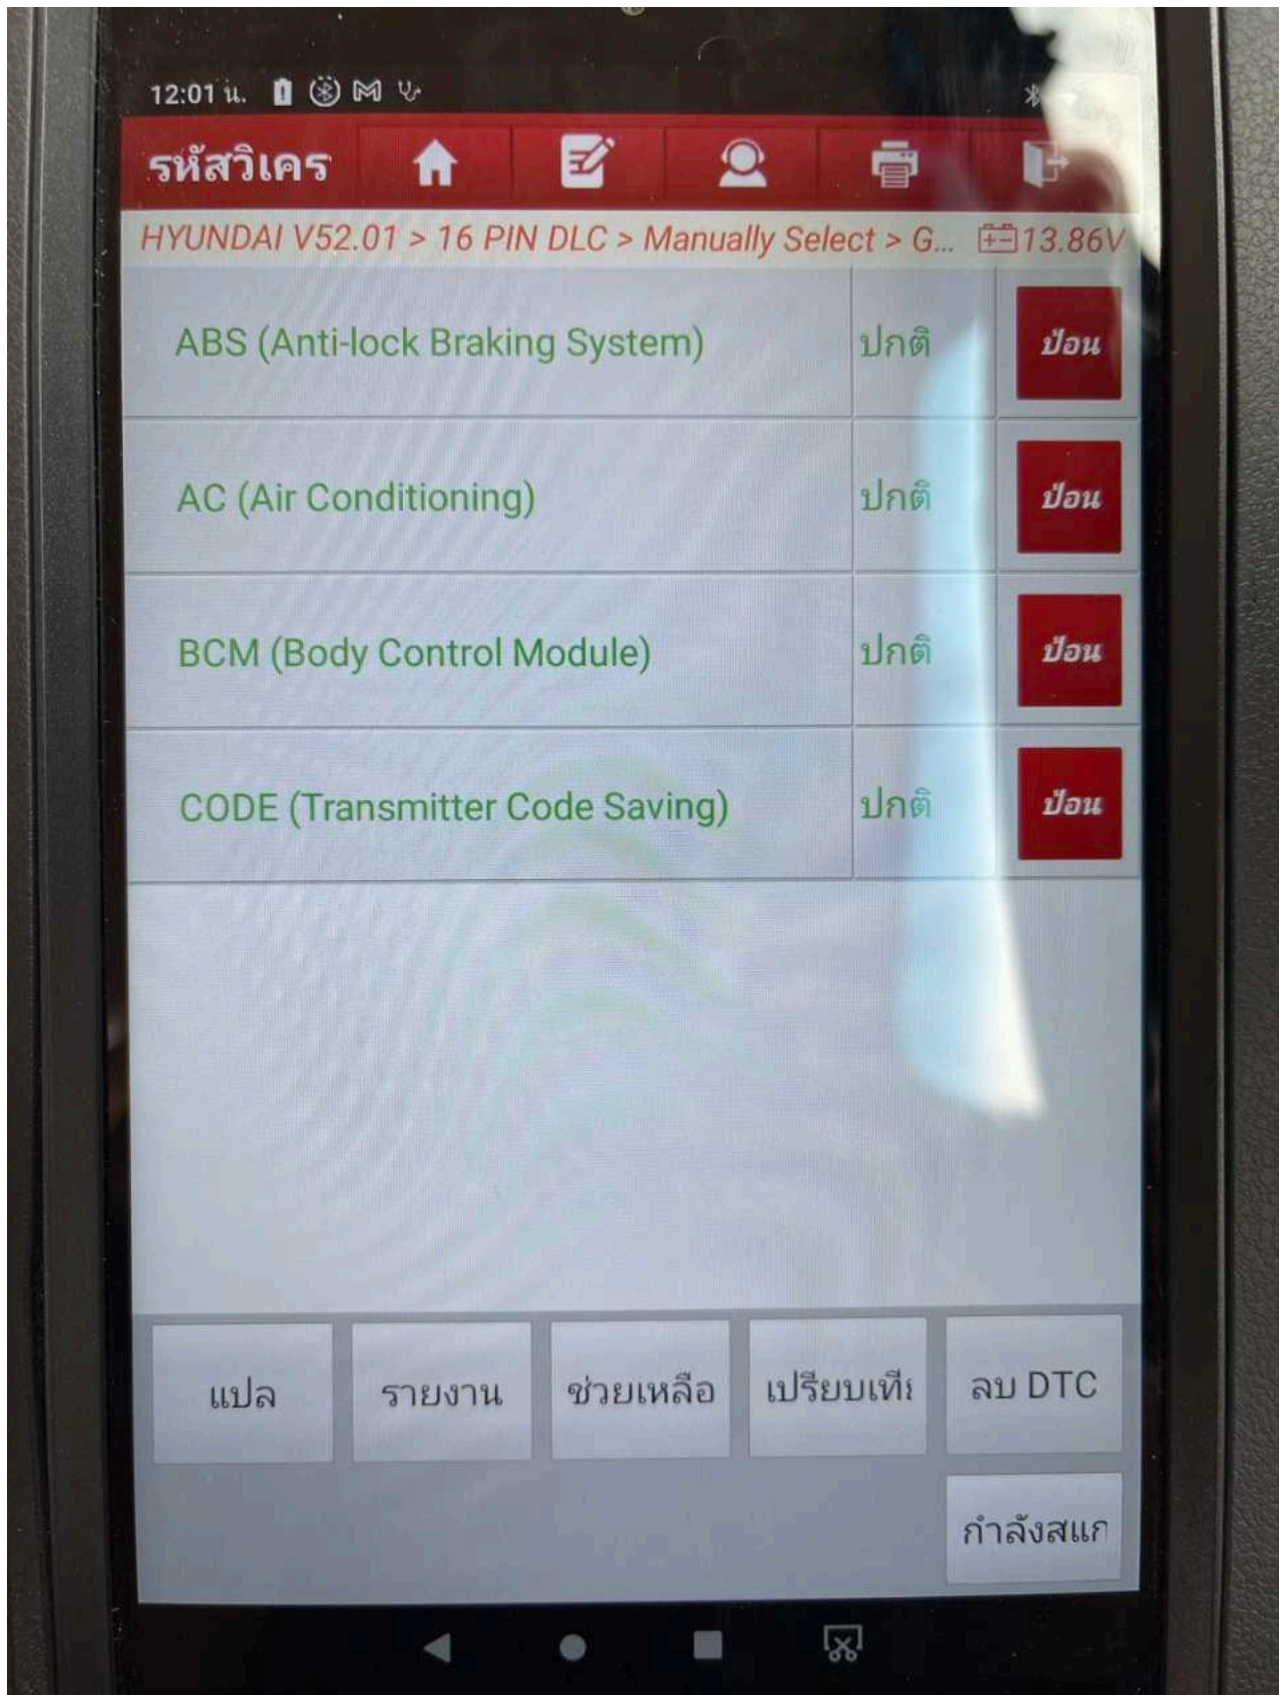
12:01 น.

รหัสวิเคร

HYUNDAI V52.01 > 16 PIN DLC > Manually Select > G... 13.86V

| ABS (Anti-lock Braking System) | ปกติ | ป้อน |
|---|---|---|
| AC (Air Conditioning) | ปกติ | ป้อน |
| BCM (Body Control Module) | ปกติ | ป้อน |
| CODE (Transmitter Code Saving) | ปกติ | ป้อน |

แปล รายงาน ช่วยเหลือ เปรียบเทีย ลบ DTC

กำลังสแก